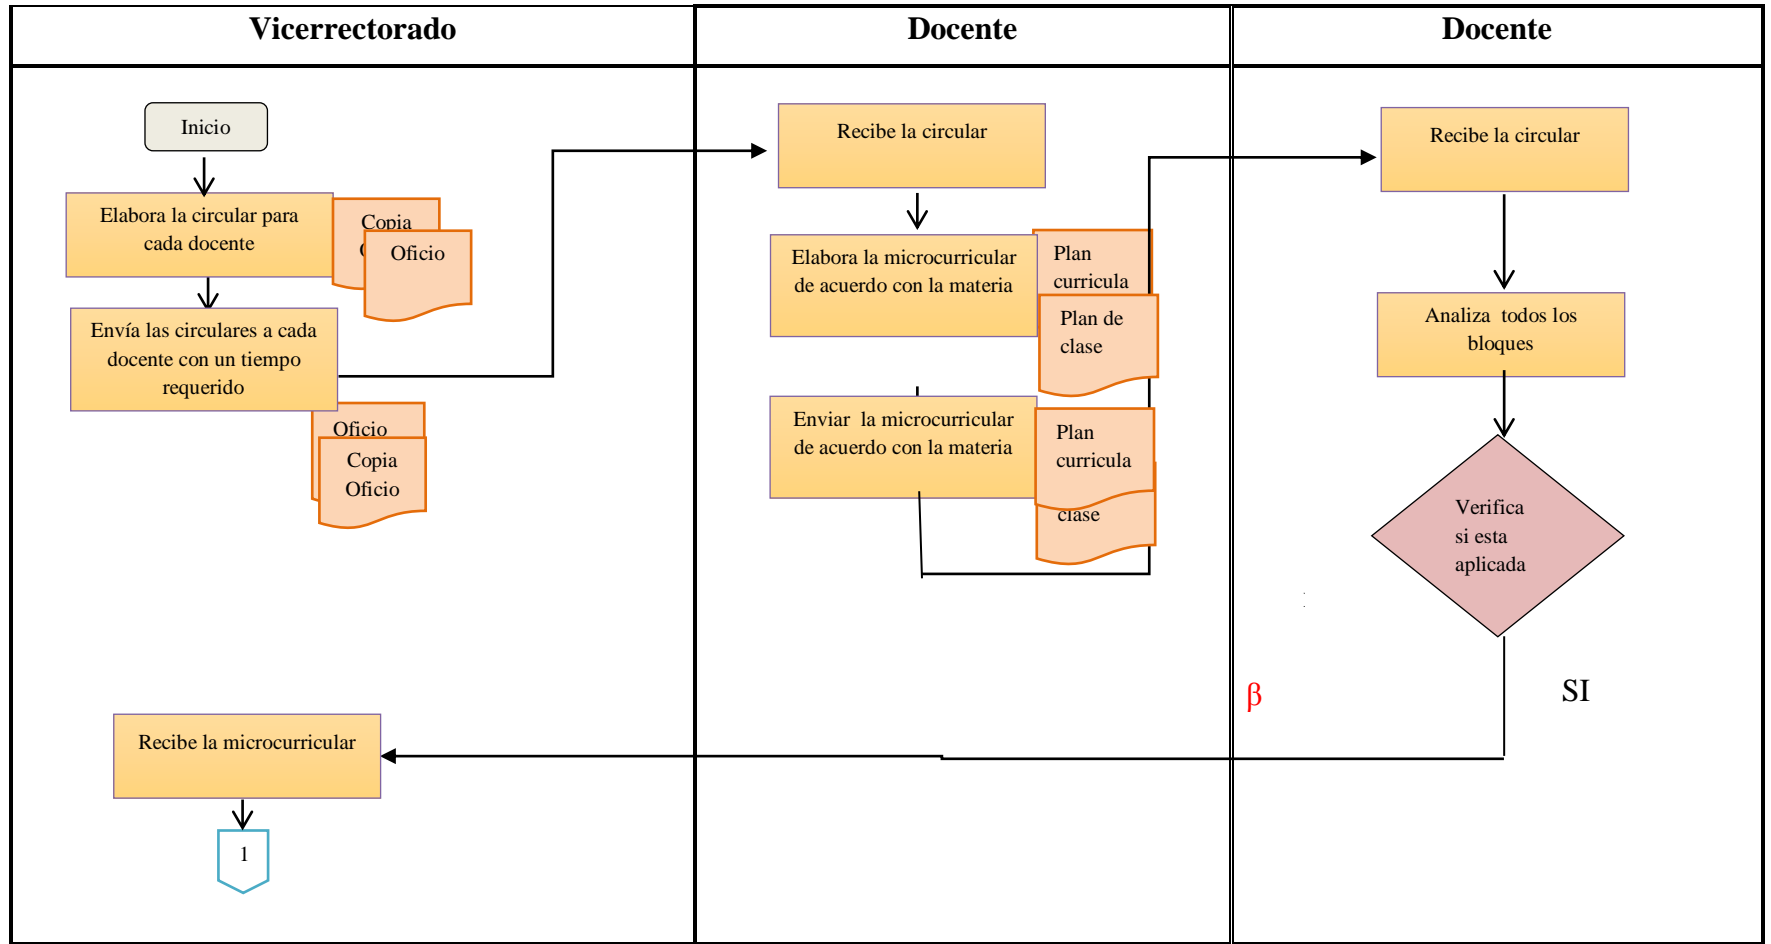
| Vicerrectorado | Docente | Docente |
|---|---|---|

Inicio

Elabora la circular para cada docente

Copia

Oficio

Envía las circulares a cada docente con un tiempo requerido

Oficio

Copia Oficio

Recibe la microcurricular

1

Recibe la circular

Elabora la microcurricular de acuerdo con la materia

Plan curricula

Plan de clase

Enviar la microcurricular de acuerdo con la materia

Plan curricula

clase

Recibe la circular

Analiza todos los bloques

Verifica si esta aplicada

β

SI